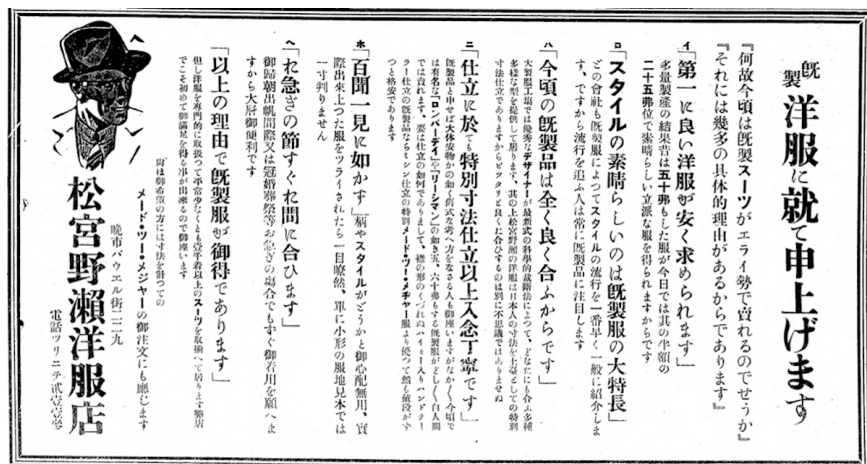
既製洋服に就て申上げます

『何故今頃は既製スーツがエライ勢で賣れるのでせうか』
『それには幾多の具体的理由があるからであります』

イ 「第一に良い洋服が安く求められます」
多量製産の結果昔は五十弗もした服が今日では其の半額の二十五弗位で素晴らしい立派な服を得られますからです

ロ 「スタイルの素晴らしいのは既製服の大特長」
どの會社も既製服によつてスタイルの流行を一番早く一般に紹介します、ですから流行を追ふ人は常に既製品に注目します

ハ 「今頃の既製品は全く良く合ふからです」
大製服工場では優秀なデザイナーが最新式の科學的裁斷法によつて、どなたにも合ふ多種多樣な型を提供して居ります、其の上松宮野瀬の洋服は日本人の身体に合ふ様に特別寸法仕立てでありますからピツタリと良く合ふのでございます

ニ 「仕立に於ても特別寸法仕立以上入念丁寧です」
既製品と申せば大抵安物の如く前式な考へ方をなさる人も御座いますがなかなか今日では有名な「ロンバーデイ」や「リーマン」の如き大一流會社の製品で、六十弗もする既製服がどしく白人間では賣れます、要は仕立の如何であります、殊に寸法の既製品等はうた假縫が困難でないのであります、其の上メード・ツー・メジャー服よりも殆んで無経驗の方がつと格安であります

ホ 「百聞一見に如かず」柄やスタイルがどうかと御心配無用、實際出來上つた服をツライされたら一目瞭然、單に小形の服地見本では一寸判りません

ヘ 「忙しさの節すぐ間に合ひます」
御歸朝出帆饗際又は冠婚葬祭等お急ぎの場合でもすぐ御着用を願へますから大層御便利です

「以上の理由で既製服が御得であります」
但し洋服を専門的に取扱つて居る店は下の洋服屋をなさい御得意様は各位のスーツを取揃へて居ります弊店でも初めて御満足を得る事が出來るので御座います

尚ほ御希望の方には寸法を計つて
メード・ツー・メジャーの御注文にも應じます

晩市パウエル街三二九
松宮野瀬洋服店
電話ツリニテ貳壹壹參